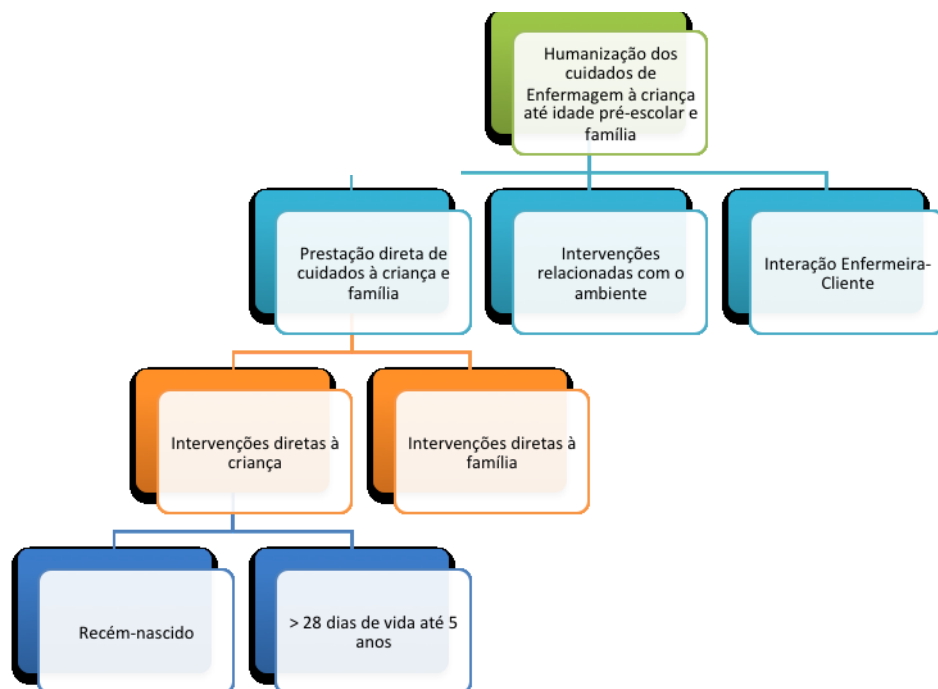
Humanização dos cuidados de Enfermagem à criança até idade pré-escolar e família

Prestação direta de cuidados à criança e família

Intervenções relacionadas com o ambiente

Interação Enfermeira-Cliente

Intervenções diretas à criança

Intervenções diretas à família

Recém-nascido

> 28 dias de vida até 5 anos